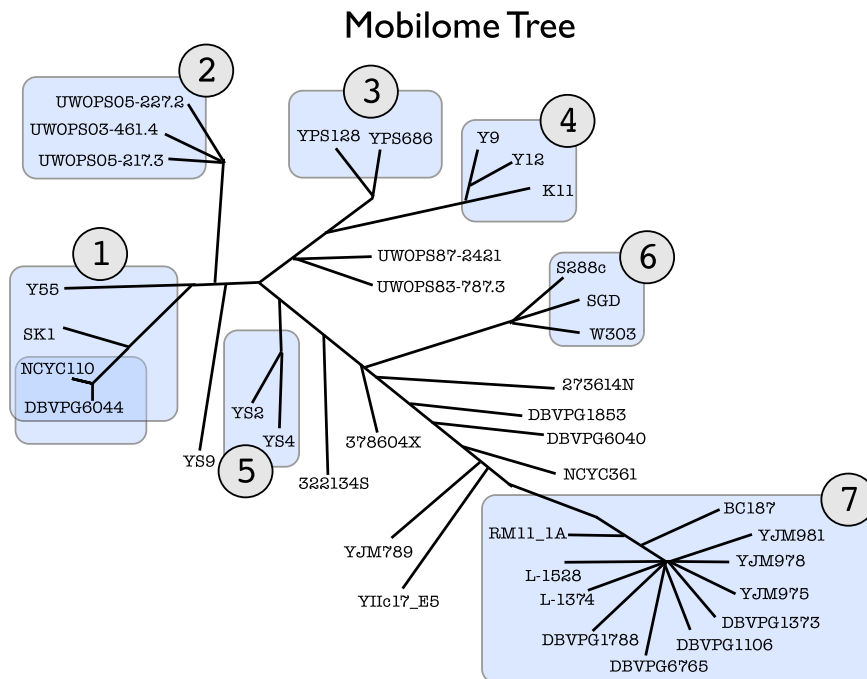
Mobilome Tree

2
UWOPS05-227.2
UWOPS03-461.4
UWOPS05-217.3

3
YPS128
YPS686

4
Y9
Y12
K11

UWOPS87-2421
UWOPS83-787.3

1
Y55
SK1
NCYC110
DBVPG6044

6
S288c
SGD
W303

YS2
YS4
5
YS9
322134S
378604X

273614N
DBVPG1853
DBVPG6040
NCYC361

YJM789
YIIc17_E5

7
BC187
RM11_1A
YJM981
YJM978
L-1528
L-1374
YJM975
DBVPG1373
DBVPG1788
DBVPG1106
DBVPG6765